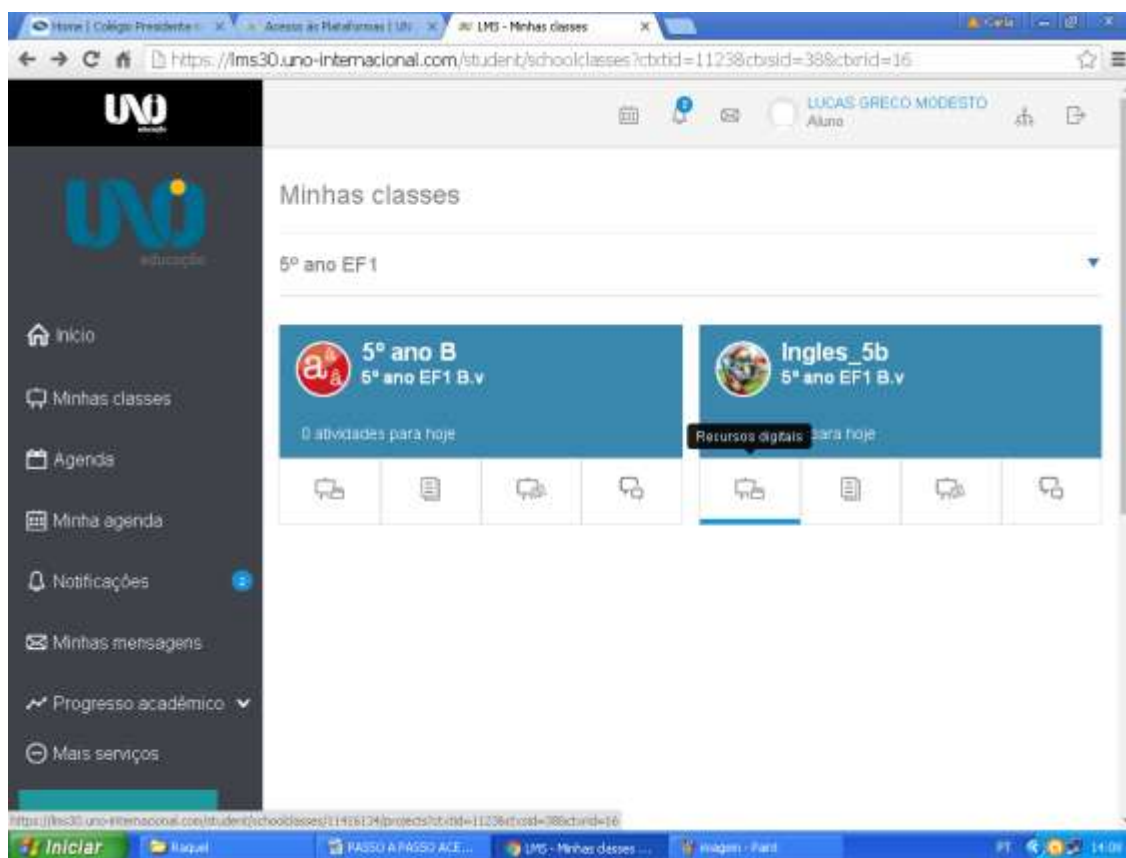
Home | Colégio Presidente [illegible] ×
Acesso às Plataformas | UN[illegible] ×
LMS - Minhas classes ×

https://lms30.uno-internacional.com/student/schoolclasses?ctxtid=1123&cbsid=38&cbrid=16

UNO

LUCAS GRECO MODESTO
Aluno

UNO
educação

Início
Minhas classes
Agenda
Minha agenda
Notificações
Minhas mensagens
Progresso acadêmico
Mais serviços

Minhas classes

5º ano EF1

5º ano B
5º ano EF1 B.v
0 atividades para hoje

Ingles_5b
5º ano EF1 B.v
Recursos digitais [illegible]ara hoje

https://lms30.uno-internacional.com/student/schoolclasses/11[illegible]/projects?ctxtid=1123&cbsid=38&cbrid=16

Iniciar
Raquel
PASSO A PASSO ACE...
LMS - Minhas classes ...
imagem - Paint
PT 14:0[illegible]